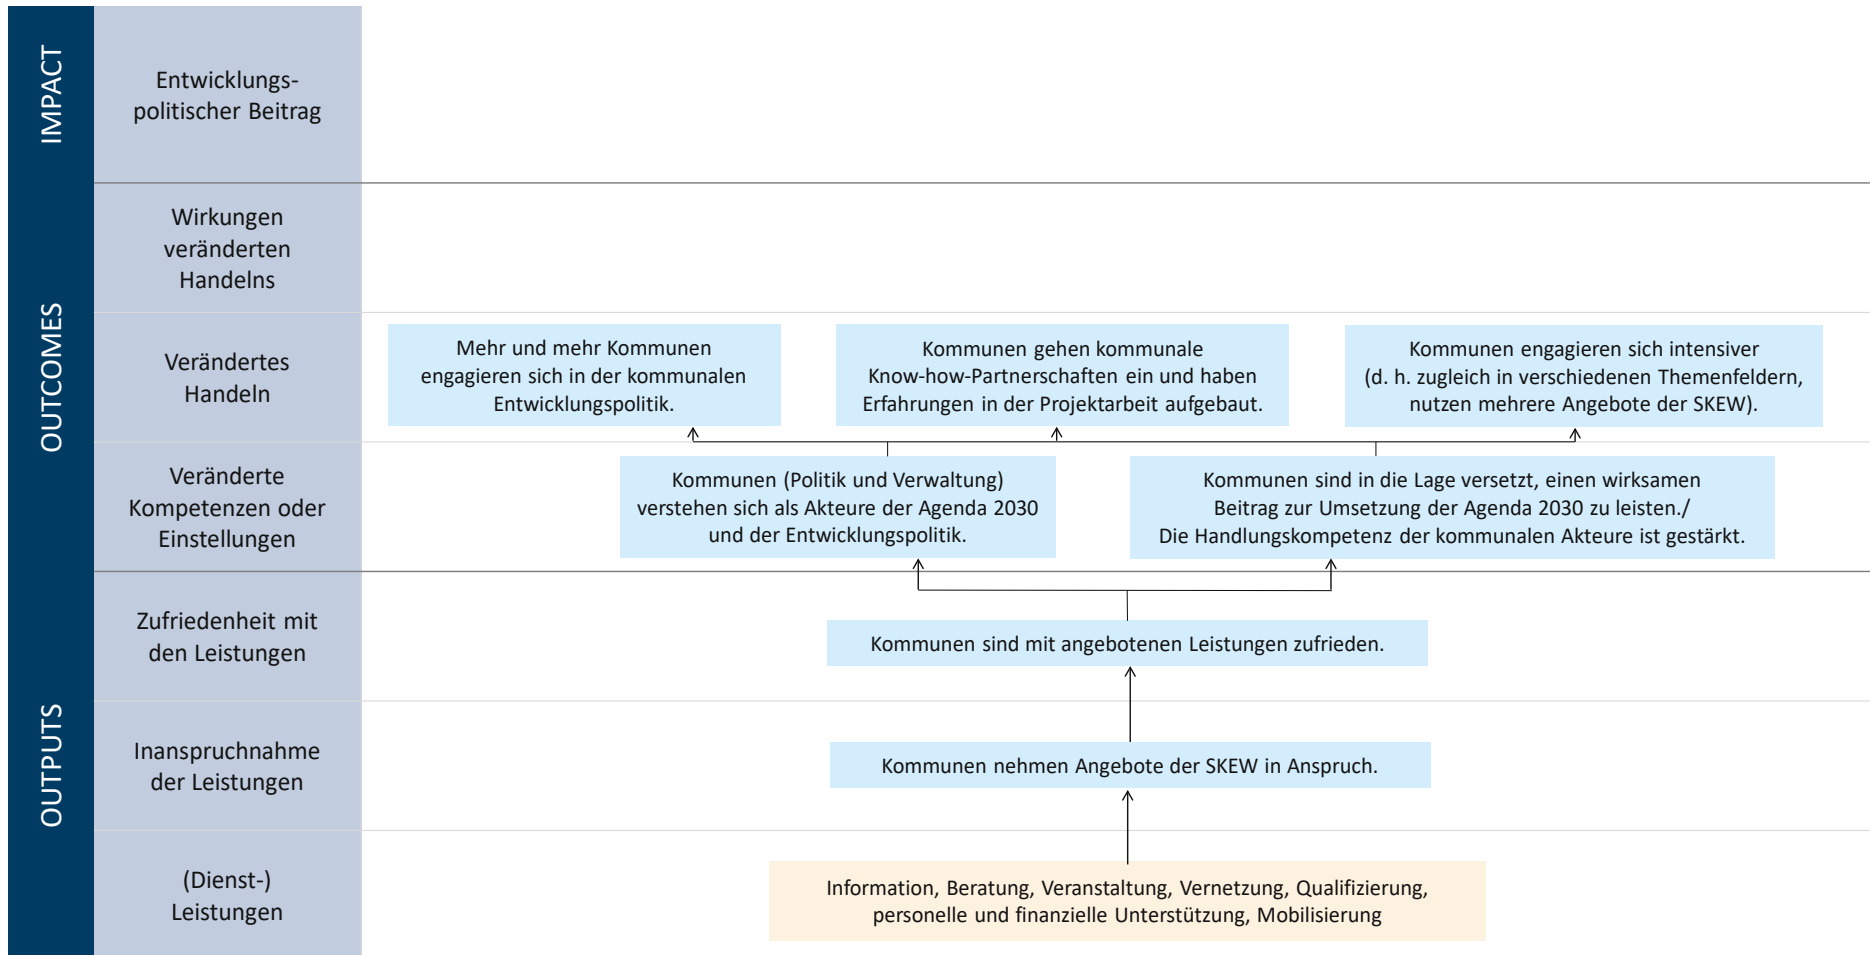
IMPACT

Entwicklungspolitischer Beitrag

OUTCOMES

Wirkungen veränderten Handelns

Verändertes Handeln

Mehr und mehr Kommunen engagieren sich in der kommunalen Entwicklungspolitik.

Kommunen gehen kommunale Know-how-Partnerschaften ein und haben Erfahrungen in der Projektarbeit aufgebaut.

Kommunen engagieren sich intensiver (d. h. zugleich in verschiedenen Themenfeldern, nutzen mehrere Angebote der SKEW).

Veränderte Kompetenzen oder Einstellungen

Kommunen (Politik und Verwaltung) verstehen sich als Akteure der Agenda 2030 und der Entwicklungspolitik.

Kommunen sind in die Lage versetzt, einen wirksamen Beitrag zur Umsetzung der Agenda 2030 zu leisten./ Die Handlungskompetenz der kommunalen Akteure ist gestärkt.

OUTPUTS

Zufriedenheit mit den Leistungen

Kommunen sind mit angebotenen Leistungen zufrieden.

Inanspruchnahme der Leistungen

Kommunen nehmen Angebote der SKEW in Anspruch.

(Dienst-) Leistungen

Information, Beratung, Veranstaltung, Vernetzung, Qualifizierung, personelle und finanzielle Unterstützung, Mobilisierung